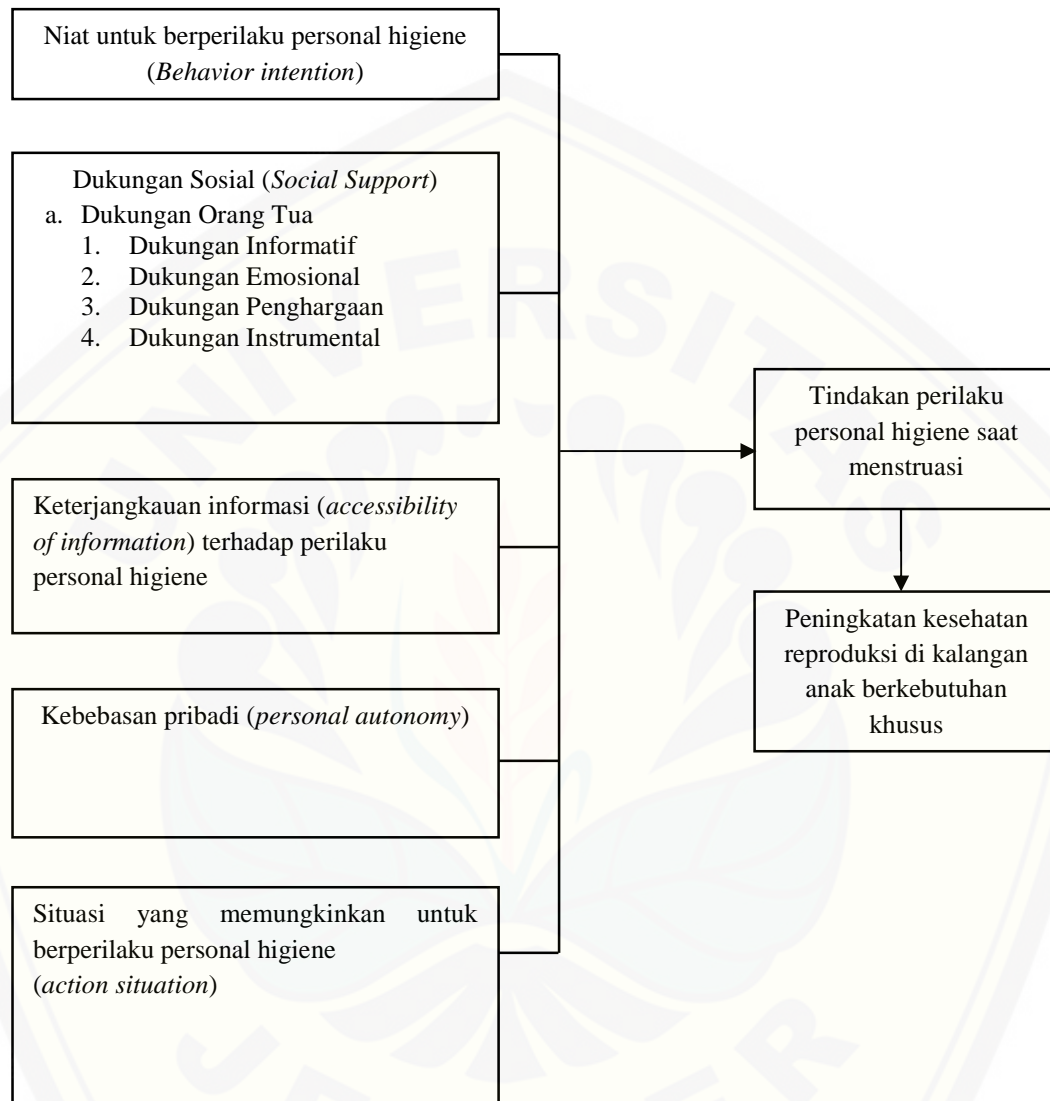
Niat untuk berperilaku personal higiene (*Behavior intention*)

Dukungan Sosial (*Social Support*)
a. Dukungan Orang Tua
1. Dukungan Informatif
2. Dukungan Emosional
3. Dukungan Penghargaan
4. Dukungan Instrumental

Keterjangkauan informasi (*accessibility of information*) terhadap perilaku personal higiene

Kebebasan pribadi (*personal autonomy*)

Situasi yang memungkinkan untuk berperilaku personal higiene (*action situation*)

Tindakan perilaku personal higiene saat menstruasi

Peningkatan kesehatan reproduksi di kalangan anak berkebutuhan khusus